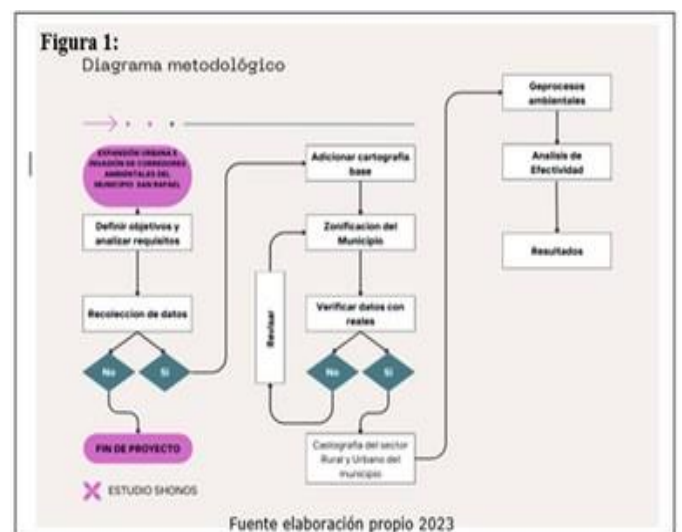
Figura 1:
Diagrama metodológico

EXPANSIÓN URBANA E INVASIÓN DE CORREDORES AMBIENTALES DEL MUNICIPIO SAN RAFAEL

Definir objetivos y analizar requisitos

Recoleccion de datos

No

Si

FIN DE PROYECTO

Adicionar cartografia base

Zonificacion del Municipio

Realizar

Verificar datos con reales

No

Si

Cartografia del sector Rural y Urbano del municipio

Geprocesos ambientales

Analisis de Efectividad

Resultados

ESTUDIO SHONOS

Fuente elaboración propio 2023